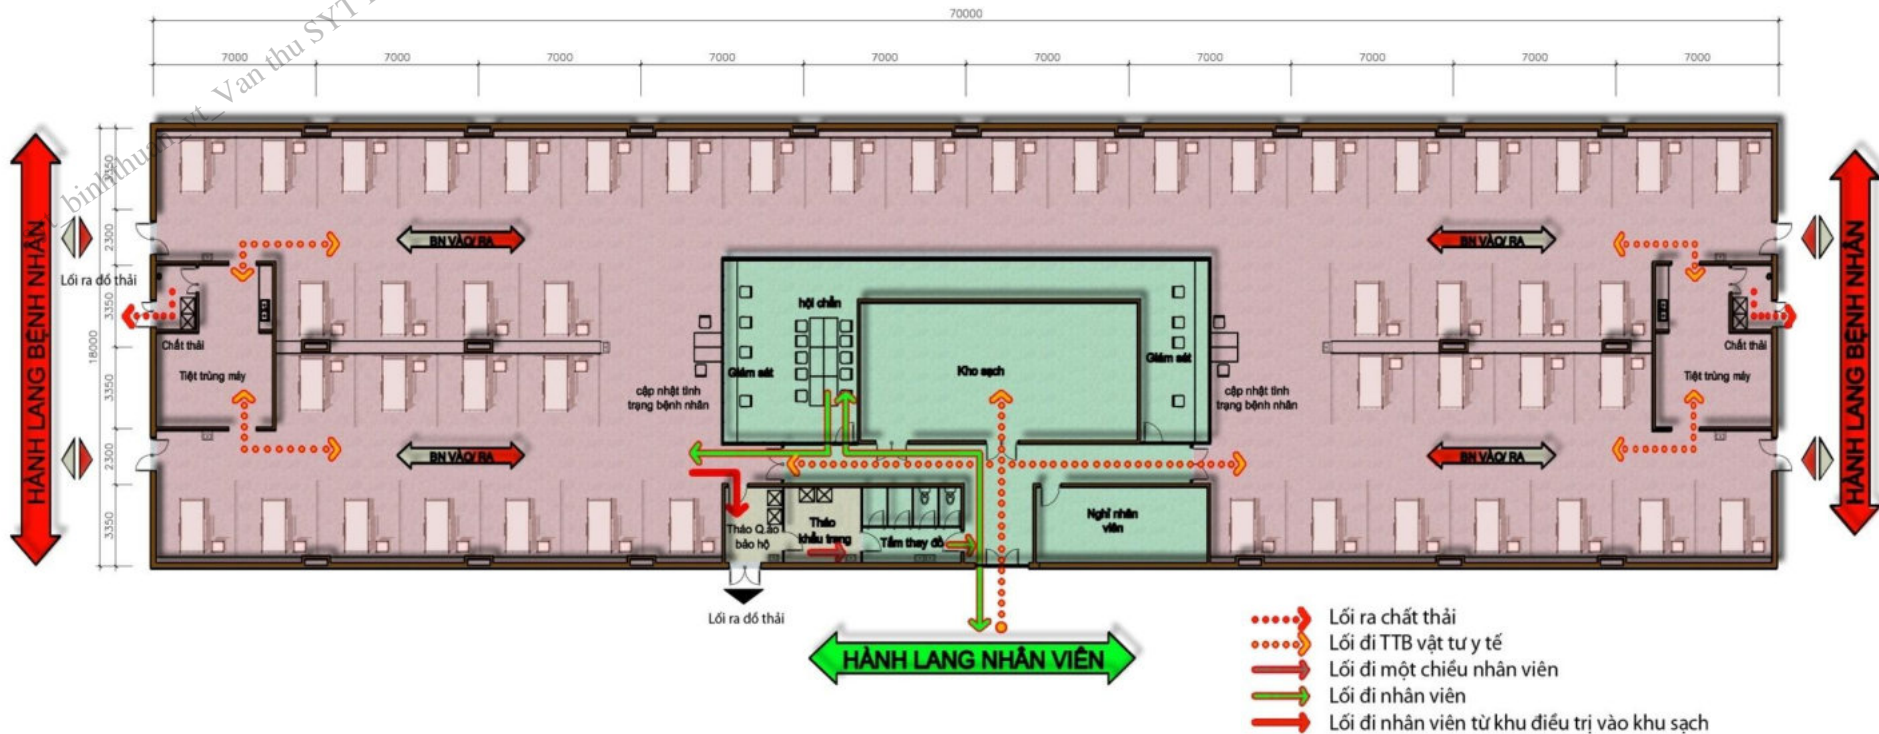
70000

7000 7000 7000 7000 7000 7000 7000 7000 7000 7000

binhthuan_syt_Van thu SYT

HÀNH LANG BỆNH NHÂN

HÀNH LANG BỆNH NHÂN

3350 2300 3350 18000 3350 2300 3350

BN VÀO/ RA

BN VÀO/ RA

BN VÀO/ RA

BN VÀO/ RA

Lối ra đồ thải

Chất thải

Tiệt trùng máy

Chất thải

Tiệt trùng máy

hội chẩn

Giám sát

Kho sạch

Giám sát

cập nhật tình trạng bệnh nhân

cập nhật tình trạng bệnh nhân

Tháo Q.áo bảo hộ

Tháo khẩu trang

Tắm thay đồ

Nghỉ nhân viên

Lối ra đồ thải

HÀNH LANG NHÂN VIÊN

Lối ra chất thải

Lối đi TTB vật tư y tế

Lối đi một chiều nhân viên

Lối đi nhân viên

Lối đi nhân viên từ khu điều trị vào khu sạch